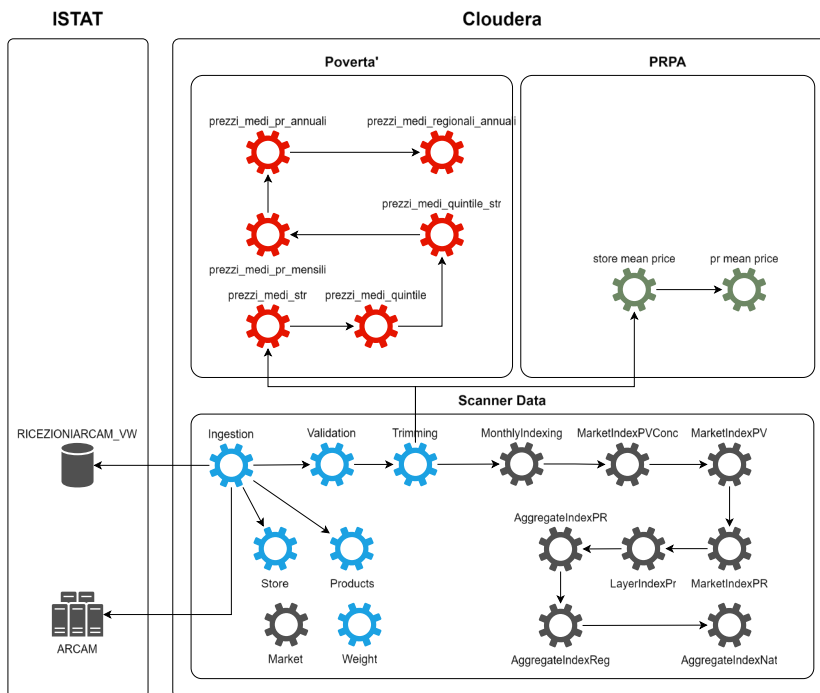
ISTAT

Cloudera

Poverta'

PRPA

prezzi_medi_pr_annuali

prezzi_medi_regionali_annuali

prezzi_medi_quintile_str

prezzi_medi_pr_mensili

prezzi_medi_str

prezzi_medi_quintile

store mean price

pr mean price

Scanner Data

RICEZIONIARCAM_VW

Ingestion

Validation

Trimming

MonthlyIndexing

MarketIndexPVConc

MarketIndexPV

AggregateIndexPR

LayerIndexPr

MarketIndexPR

Store

Products

ARCAM

Market

Weight

AggregateIndexReg

AggregateIndexNat